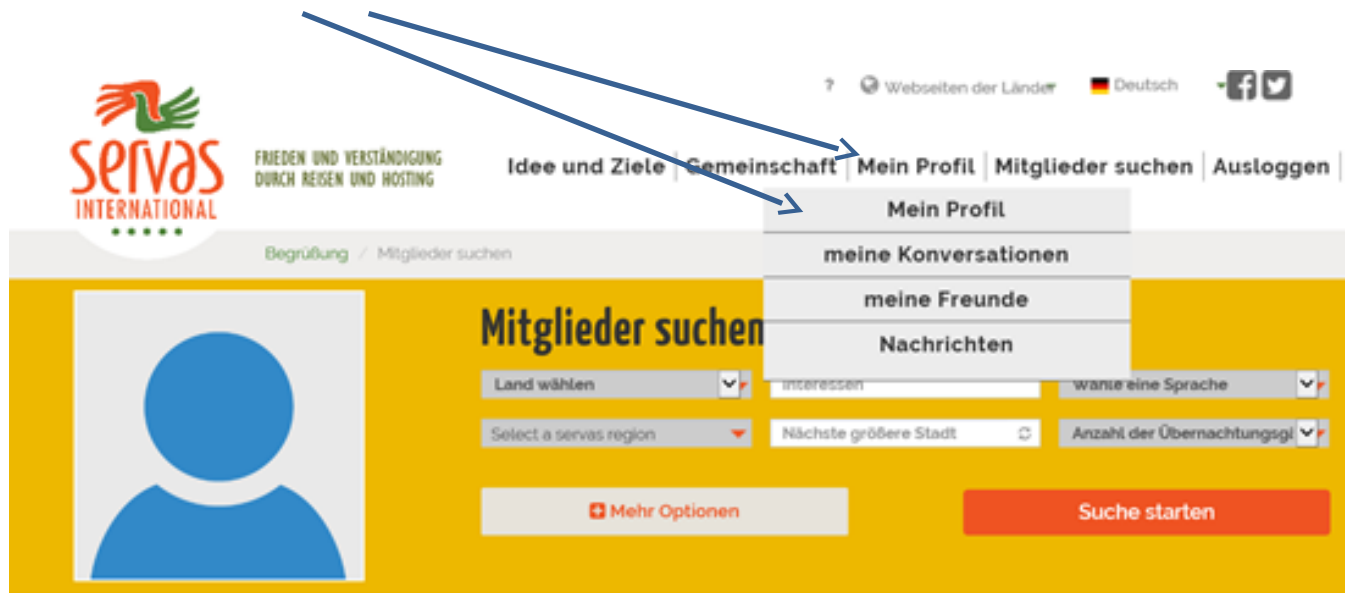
servas INTERNATIONAL

FRIEDEN UND VERSTÄNDIGUNG DURCH REISEN UND HOSTING

? Webseiten der Länder Deutsch

Idee und Ziele | Gemeinschaft | Mein Profil | Mitglieder suchen | Ausloggen

Mein Profil
meine Konversationen
meine Freunde
Nachrichten

Begrüßung / Mitglieder suchen

Mitglieder suchen

Land wählen
Interessen
wähle eine Sprache
Select a servas region
Nächste größere Stadt
Anzahl der Übernachtungsgä

Mehr Optionen
Suche starten